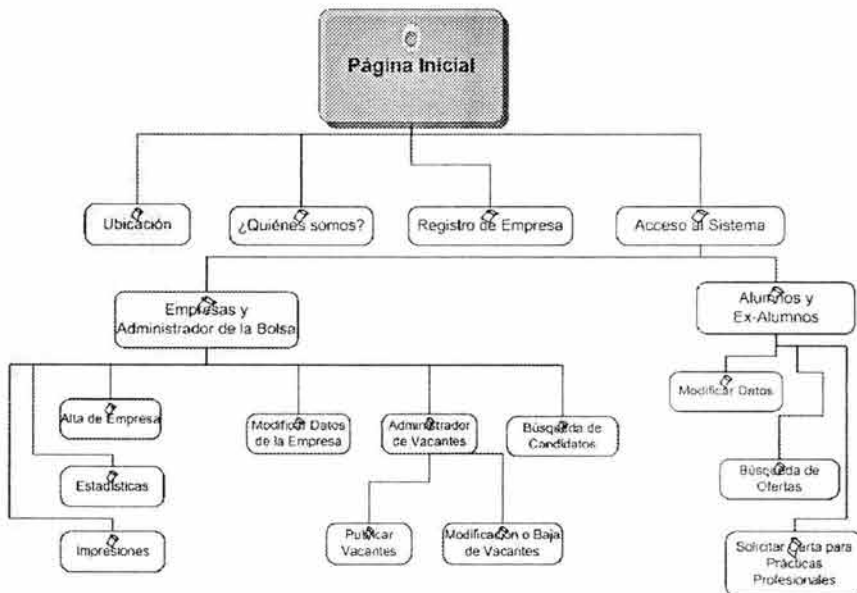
Página Inicial

Ubicación

¿Quiénes somos?

Registro de Empresa

Acceso al Sistema

Empresas y Administrador de la Bolsa

Alumnos y Ex-Alumnos

Alta de Empresa

Modificar Datos de la Empresa

Administrador de Vacantes

Búsqueda de Candidatos

Modificar Datos

Estadísticas

Búsqueda de Ofertas

Impresiones

Publicar Vacantes

Modificación o Baja de Vacantes

Solicitar Carta para Prácticas Profesionales